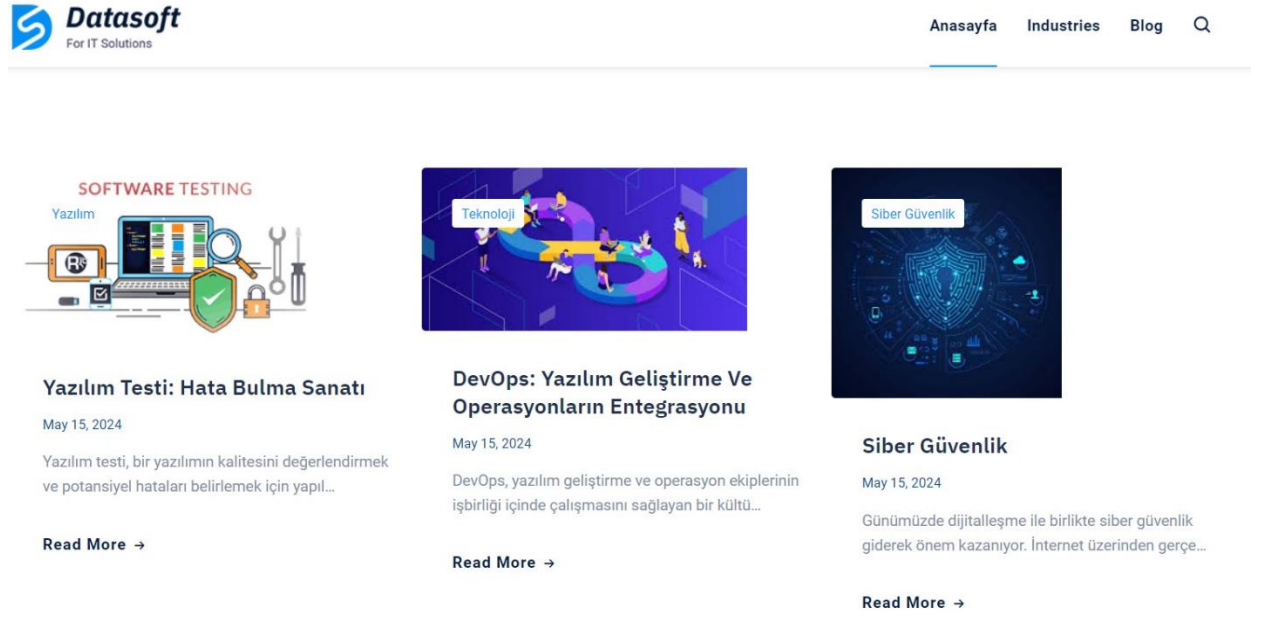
Datasoft
For IT Solutions

Anasayfa Industries Blog

SOFTWARE TESTING

Yazılım

Yazılım Testi: Hata Bulma Sanatı

May 15, 2024

Yazılım testi, bir yazılımın kalitesini değerlendirmek ve potansiyel hataları belirlemek için yapıl...

Read More →

Teknoloji

DevOps: Yazılım Geliştirme Ve Operasyonların Entegrasyonu

May 15, 2024

DevOps, yazılım geliştirme ve operasyon ekiplerinin işbirliği içinde çalışmasını sağlayan bir kültü...

Read More →

Siber Güvenlik

Siber Güvenlik

May 15, 2024

Günümüzde dijitalleşme ile birlikte siber güvenlik giderek önem kazanıyor. İnternet üzerinden gerçe...

Read More →